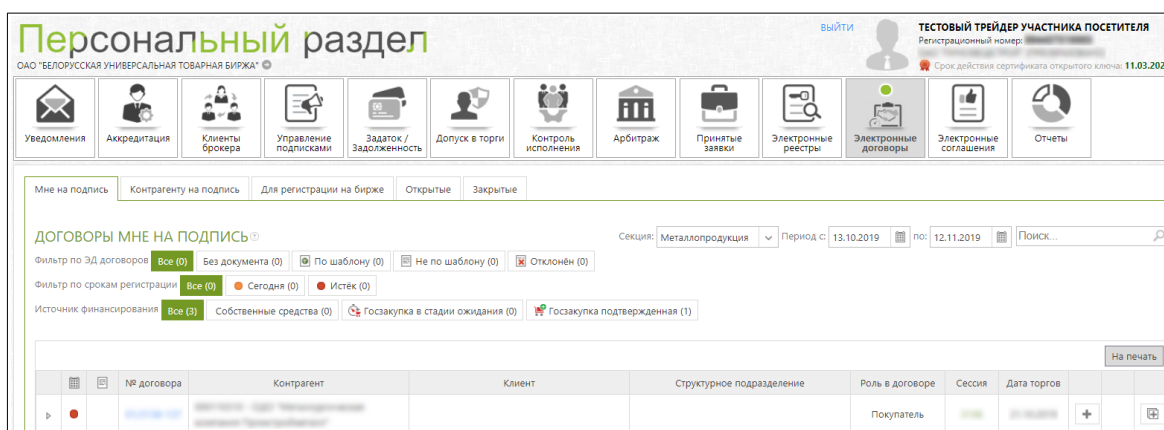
Персональный раздел
ОАО "БЕЛОРУССКАЯ УНИВЕРСАЛЬНАЯ ТОВАРНАЯ БИРЖА"

ВЫЙТИ

ТЕСТОВЫЙ ТРЕЙДЕР УЧАСТНИКА ПОСЕТИТЕЛЯ
Регистрационный номер: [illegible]
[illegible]
Срок действия сертификата открытого ключа: 11.03.202

Уведомления | Аккредитация | Клиенты брокера | Управление подписками | Задаток / Задолженность | Допуск в торги | Контроль исполнения | Арбитраж | Принятые заявки | Электронные реестры | Электронные договоры | Электронные соглашения | Отчеты

Мне на подпись | Контрагенту на подпись | Для регистрации на бирже | Открытые | Закрытые

ДОГОВОРЫ МНЕ НА ПОДПИСЬ

Секция: Металлопродукция | Период с: 13.10.2019 | по: 12.11.2019 | Поиск...

Фильтр по ЭД договоров: Все (0) | Без документа (0) | По шаблону (0) | Не по шаблону (0) | Отклонён (0)

Фильтр по срокам регистрации: Все (0) | Сегодня (0) | Истёк (0)

Источник финансирования: Все (3) | Собственные средства (0) | Госзакупка в стадии ожидания (0) | Госзакупка подтвержденная (1)

На печать

| | | | № договора | Контрагент | Клиент | Структурное подразделение | Роль в договоре | Сессия | Дата торгов | | |
|---|---|---|---|---|---|---|---|---|---|---|---|
| | | | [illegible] | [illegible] | | | Покупатель | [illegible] | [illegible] | + | |